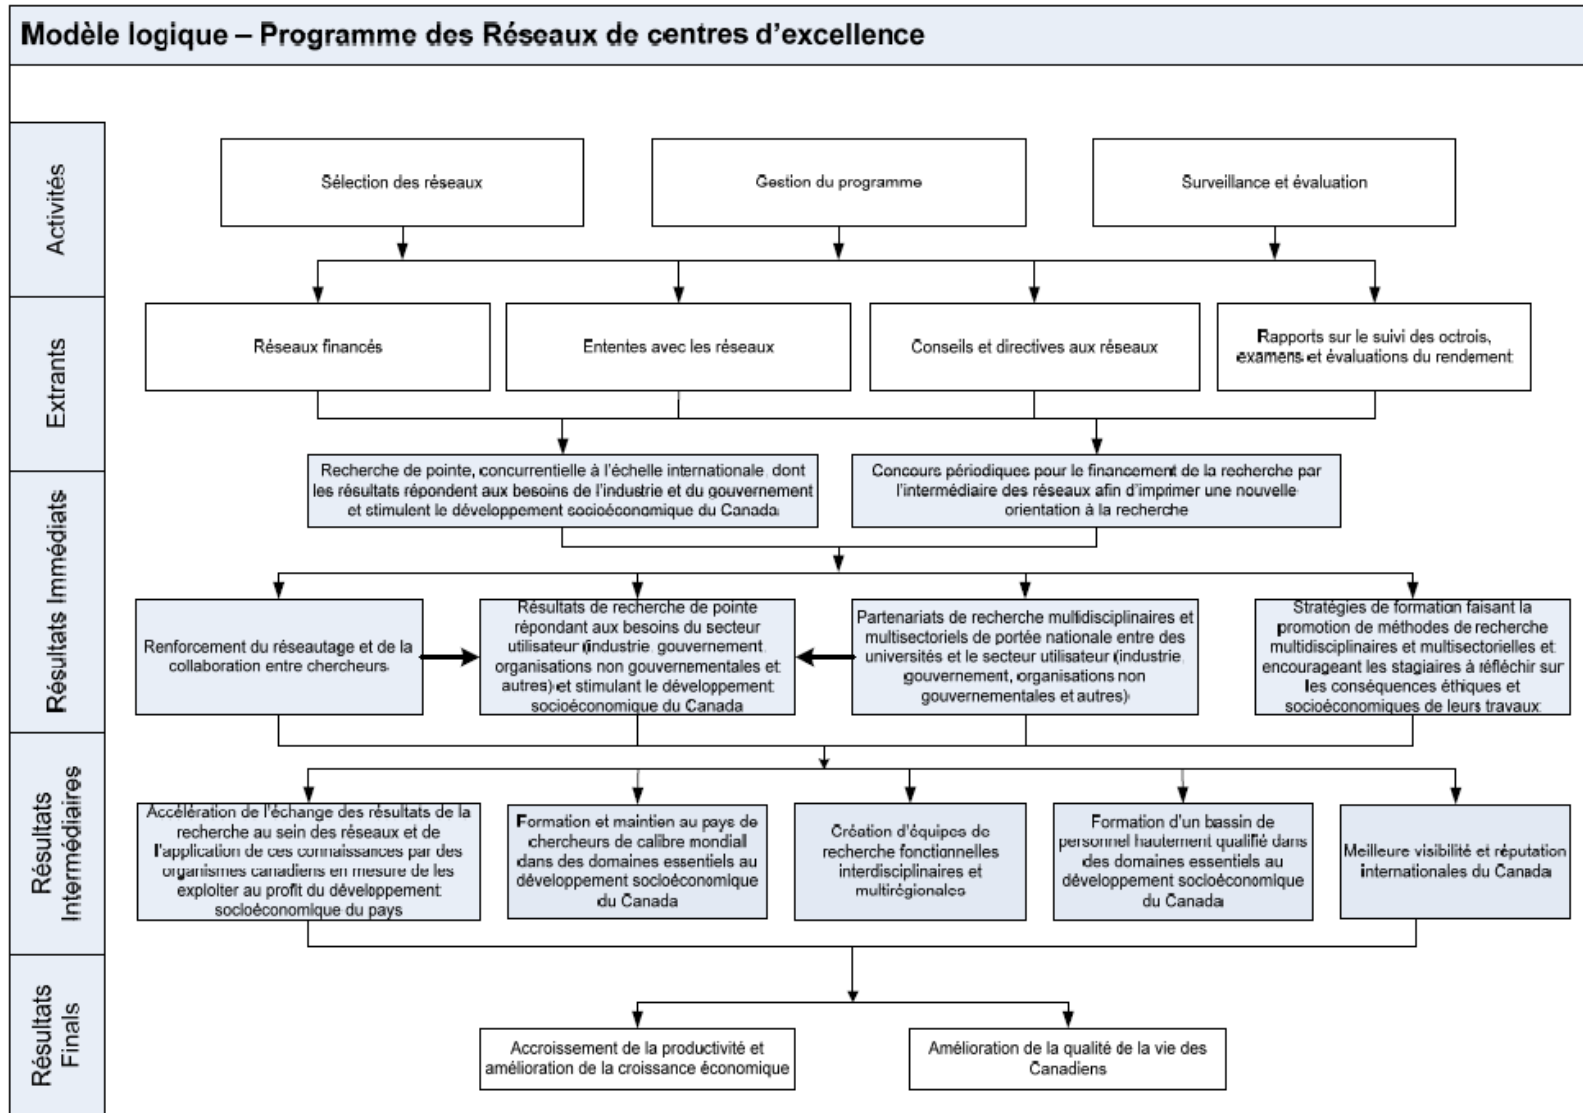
Modèle logique – Programme des Réseaux de centres d'excellence

Activités

Sélection des réseaux

Gestion du programme

Surveillance et évaluation

Extrants

Réseaux financés

Ententes avec les réseaux

Conseils et directives aux réseaux

Rapports sur le suivi des octrois, examens et évaluations du rendement

Résultats Immédiats

Recherche de pointe, concurrentielle à l'échelle internationale, dont les résultats répondent aux besoins de l'industrie et du gouvernement et stimulent le développement socioéconomique du Canada

Concours périodiques pour le financement de la recherche par l'intermédiaire des réseaux afin d'imprimer une nouvelle orientation à la recherche

Renforcement du réseautage et de la collaboration entre chercheurs

Résultats de recherche de pointe répondant aux besoins du secteur utilisateur (industrie, gouvernement, organisations non gouvernementales et autres) et stimulant le développement socioéconomique du Canada

Partenariats de recherche multidisciplinaires et multisectoriels de portée nationale entre des universités et le secteur utilisateur (industrie, gouvernement, organisations non gouvernementales et autres)

Stratégies de formation faisant la promotion de méthodes de recherche multidisciplinaires et multisectorielles et encourageant les stagiaires à réfléchir sur les conséquences éthiques et socioéconomiques de leurs travaux

Résultats Intermédiaires

Accélération de l'échange des résultats de la recherche au sein des réseaux et de l'application de ces connaissances par des organismes canadiens en mesure de les exploiter au profit du développement socioéconomique du pays

Formation et maintien au pays de chercheurs de calibre mondial dans des domaines essentiels au développement socioéconomique du Canada

Création d'équipes de recherche fonctionnelles interdisciplinaires et multirégionales

Formation d'un bassin de personnel hautement qualifié dans des domaines essentiels au développement socioéconomique du Canada

Meilleure visibilité et réputation internationales du Canada

Résultats Finals

Accroissement de la productivité et amélioration de la croissance économique

Amélioration de la qualité de la vie des Canadiens